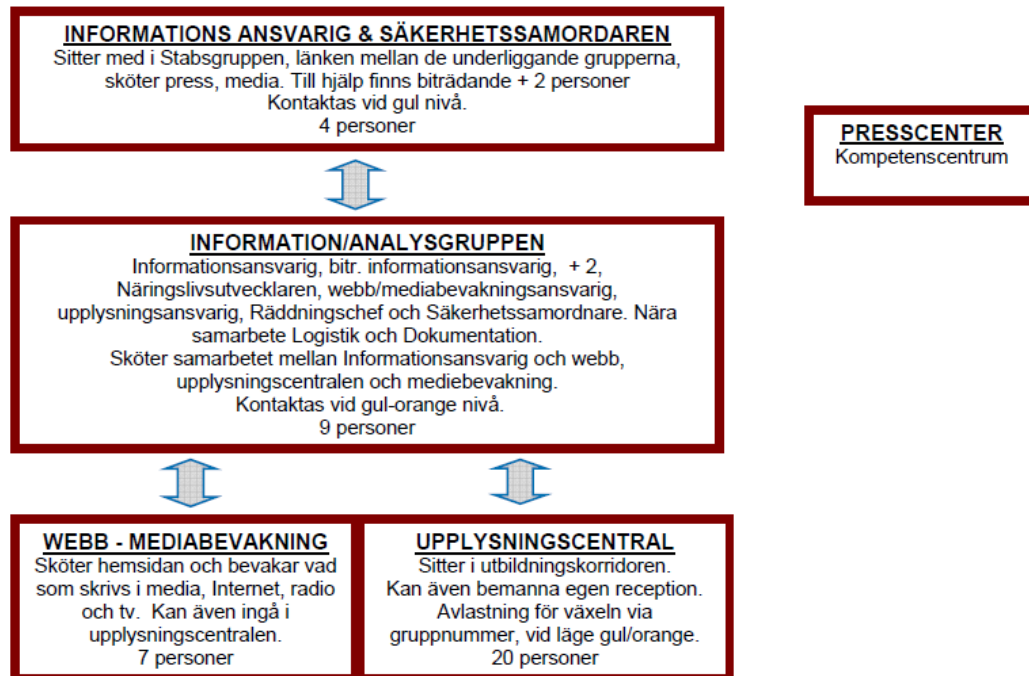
INFORMATIONS ANSVARIG & SÄKERHETSSAMORDAREN
Sitter med i Stabsgruppen, länken mellan de underliggande grupperna, sköter press, media. Till hjälp finns biträdande + 2 personer
Kontaktas vid gul nivå.
4 personer

PRESSCENTER
Kompetenscentrum

INFORMATION/ANALYSGRUPPEN
Informationsansvarig, bitr. informationsansvarig, + 2, Näringslivsutvecklaren, webb/mediabevakningsansvarig, upplysningsansvarig, Räddningschef och Säkerhetssamordnare. Nära samarbete Logistik och Dokumentation.
Sköter samarbetet mellan Informationsansvarig och webb, upplysningscentralen och mediebevakning.
Kontaktas vid gul-orange nivå.
9 personer

WEBB - MEDIABEVAKNING
Sköter hemsidan och bevakar vad som skrivs i media, Internet, radio och tv. Kan även ingå i upplysningscentralen.
7 personer

UPPLYSNINGSCENTRAL
Sitter i utbildningskorridoren.
Kan även bemanna egen reception.
Avlastning för växeln via gruppnummer, vid läge gul/orange.
20 personer